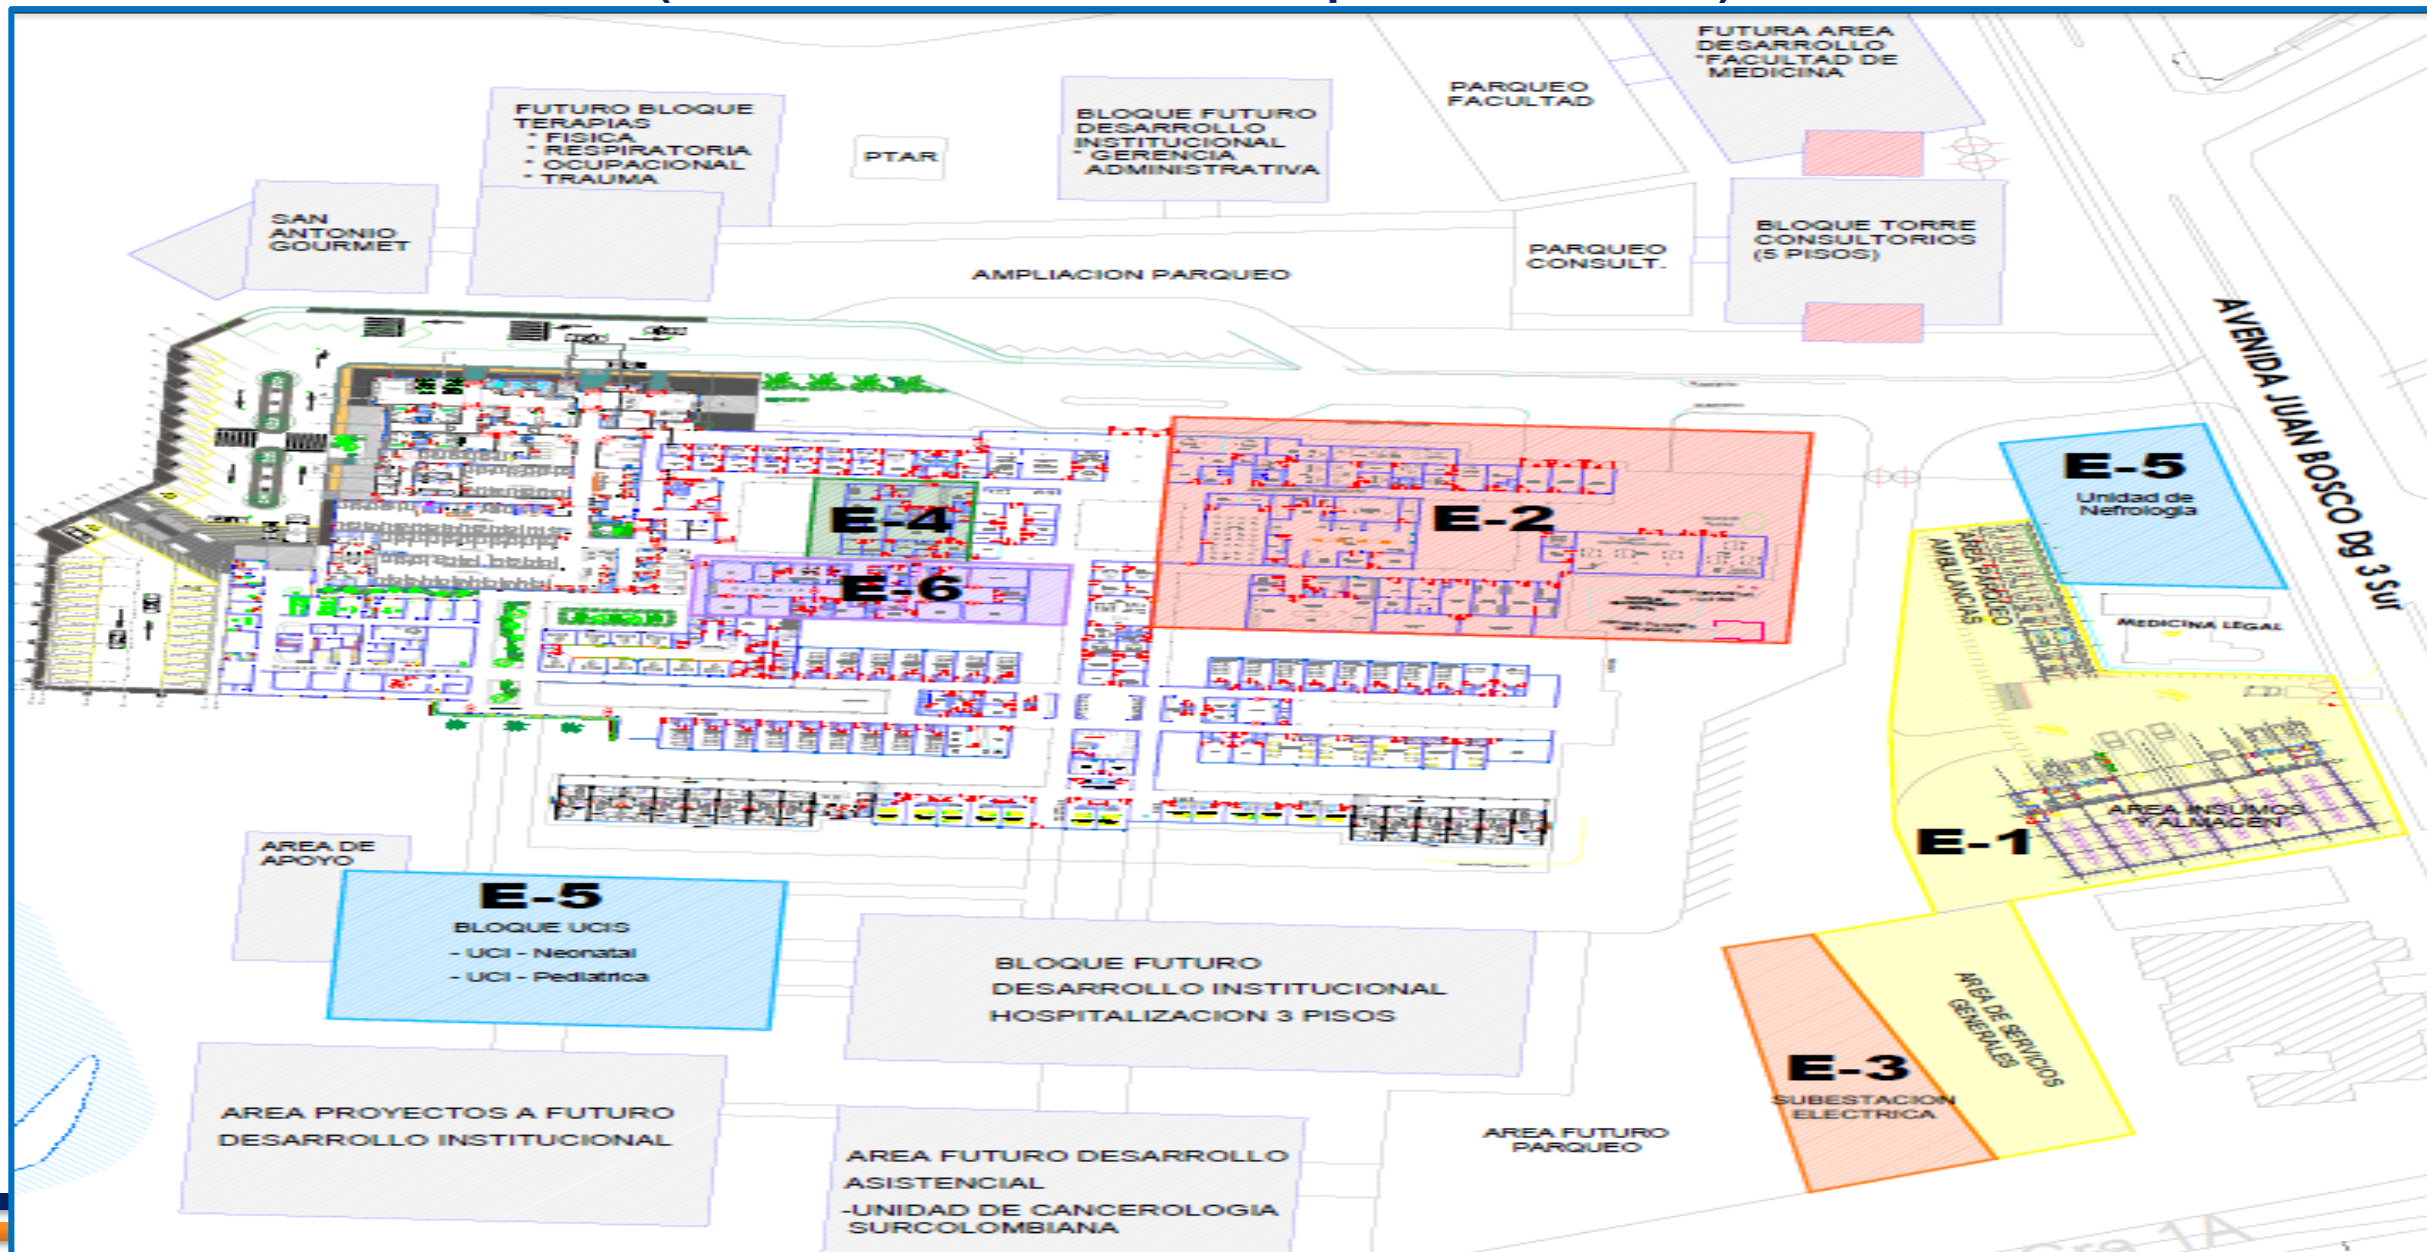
FUTURA AREA DESARROLLO "FACULTAD DE MEDICINA

PARQUEO FACULTAD

FUTURO BLOQUE TERAPIAS
" FISICA
" RESPIRATORIA
" OCUPACIONAL
" TRAUMA

PTAR

BLOQUE FUTURO DESARROLLO INSTITUCIONAL
" GERENCIA ADMINISTRATIVA

SAN ANTONIO GOURMET

AMPLIACION PARQUEO

PARQUEO CONSULT.

BLOQUE TORRE CONSULTORIOS (5 PISOS)

AVENIDA JUAN BOSCO Dg 3 Sur

E-5
Unidad de Nefrologia

E-4

E-2

E-6

AREA PARQUEO AMBULANCIAS

MEDICINA LEGAL

AREA INSUMOS Y ALMACEN

E-1

AREA DE APOYO

E-5
BLOQUE UCIS
- UCI - Neonatal
- UCI - Pediatrica

BLOQUE FUTURO DESARROLLO INSTITUCIONAL HOSPITALIZACION 3 PISOS

AREA DE SERVICIOS GENERALES

E-3
SUBESTACION ELECTRICA

AREA PROYECTOS A FUTURO DESARROLLO INSTITUCIONAL

AREA FUTURO DESARROLLO ASISTENCIAL
-UNIDAD DE CANCEROLOGIA SURCOLOMBIANA

AREA FUTURO PARQUEO